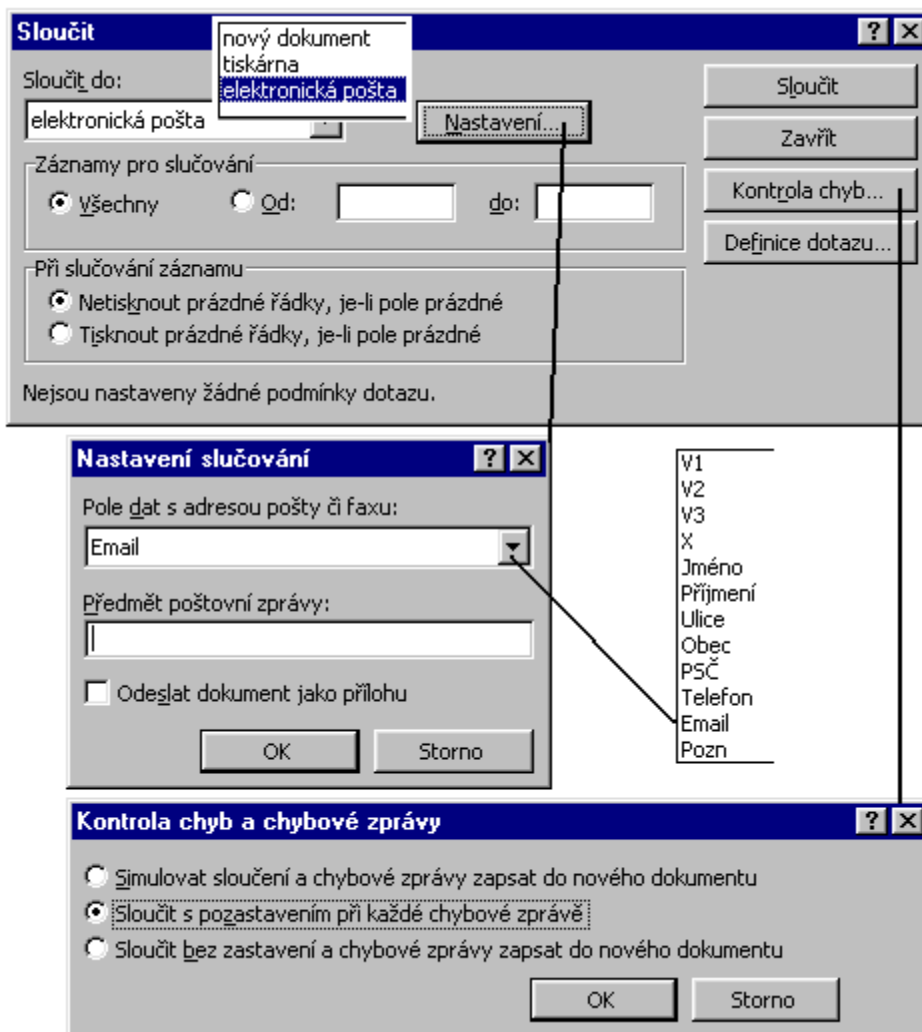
Sloučit

? X

nový dokument
tiskárna
elektronická pošta

Sloučit do:

elektronická pošta

Nastavení...

Sloučit

Zavřít

Kontrola chyb...

Definice dotazu...

Záznamy pro slučování

Všechny

Od:

do:

Při slučování záznamu

Netisknout prázdné řádky, je-li pole prázdné

Tisknout prázdné řádky, je-li pole prázdné

Nejsou nastaveny žádné podmínky dotazu.

Nastavení slučování

? X

Pole dat s adresou pošty či faxu:

Email

Předmět poštovní zprávy:

Odeslat dokument jako přílohu

OK

Storno

V1
V2
V3
X
Jméno
Příjmení
Ulice
Obec
PSČ
Telefon
Email
Pozn

Kontrola chyb a chybové zprávy

? X

Simulovat sloučení a chybové zprávy zapsat do nového dokumentu

Sloučit s pozastavením při každé chybové zprávě

Sloučit bez zastavení a chybové zprávy zapsat do nového dokumentu

OK

Storno